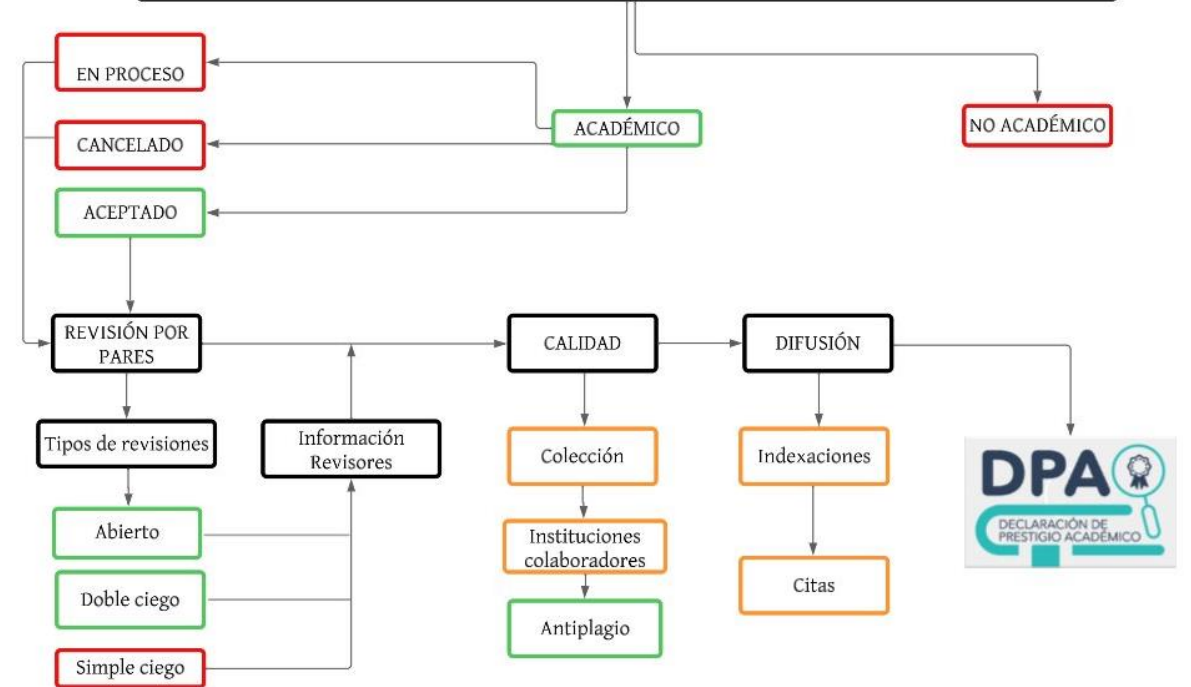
EN PROCESO

CANCELADO

ACEPTADO

ACADÉMICO

NO ACADÉMICO

REVISIÓN POR PARES

Tipos de revisiones

Abierto

Doble ciego

Simple ciego

Información Revisores

CALIDAD

Colección

Instituciones colaboradores

Antiplagio

DIFUSIÓN

Indexaciones

Citas

DPA

DECLARACIÓN DE PRESTIGIO ACADÉMICO